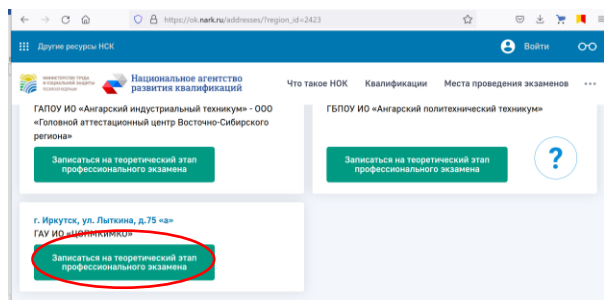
https://ok.nark.ru/addresses/?region_id=2423

Другие ресурсы НСК

Войти

МИНИСТЕРСТВО ТРУДА И СОЦИАЛЬНОЙ ЗАЩИТЫ РОССИЙСКОЙ ФЕДЕРАЦИИ

Национальное агентство развития квалификаций

Что такое НОК Квалификации Места проведения экзаменов

ГАПОУ ИО «Ангарский индустриальный техникум» - ООО «Головной аттестационный центр Восточно-Сибирского региона»

Записаться на теоретический этап профессионального экзамена

ГБПОУ ИО «Ангарский политехнический техникум»

Записаться на теоретический этап профессионального экзамена

?

г. Иркутск, ул. Лыткина, д.75 «а»

ГАУ ИО «ЦОПМКиМКО»

Записаться на теоретический этап профессионального экзамена